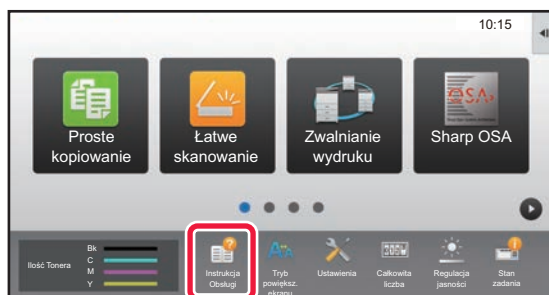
10:15

Proste kopiowanie

Łatwe skanowanie

Zwalnianie wydruku

Sharp OSA

Ilość Tonera

Bk
C
M
Y

Instrukcja Obsługi

Tryb powiększ. ekranu

Ustawienia

Całkowita liczba

Regulacja jasności

Stan zadania